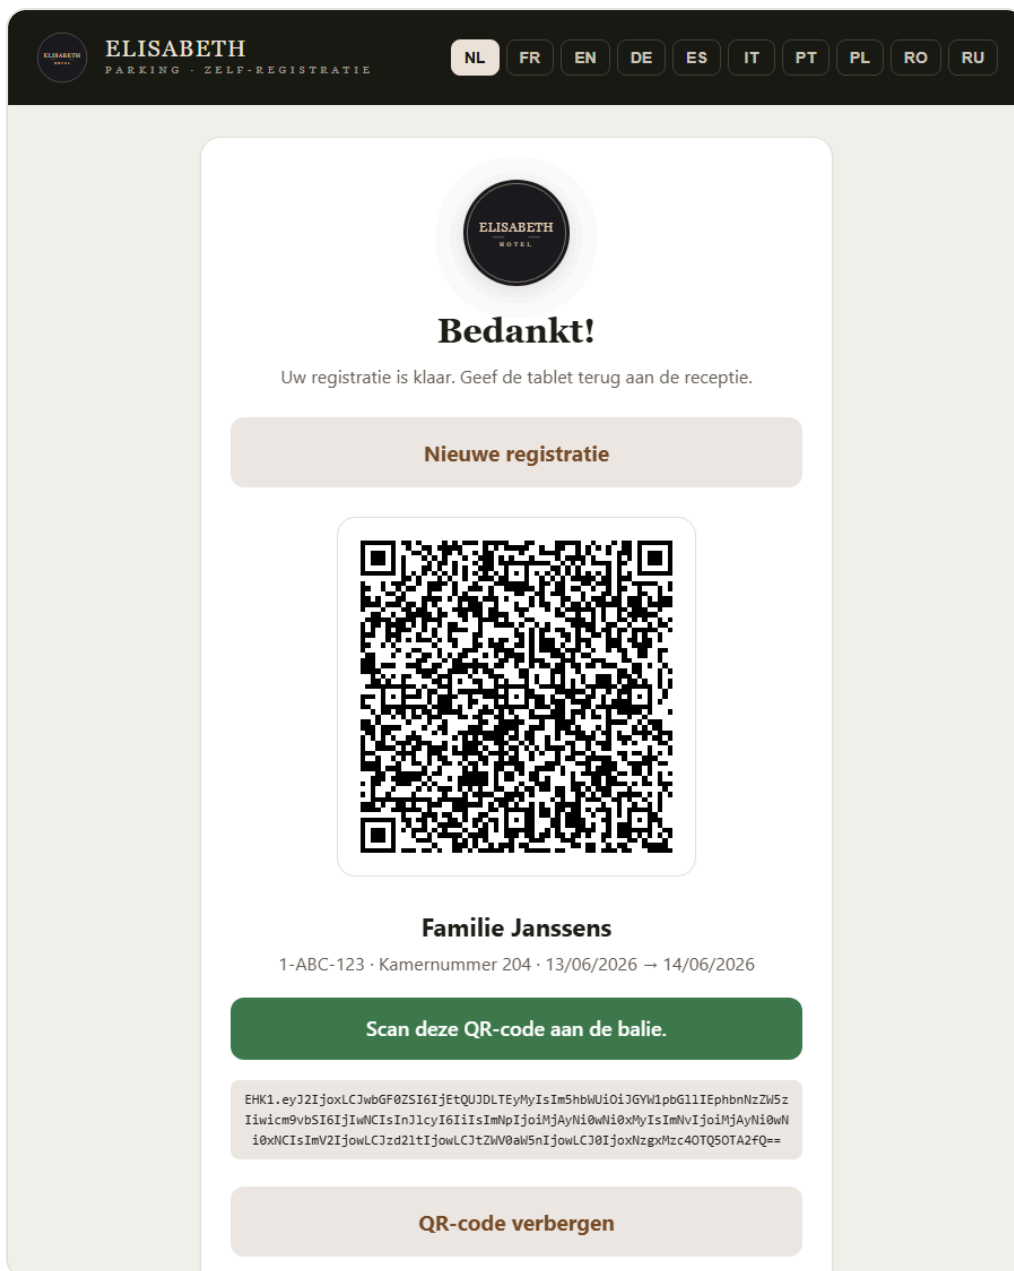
ELISABETH
HOTEL

ELISABETH
PARKING · ZELF-REGISTRATIE

NL FR EN DE ES IT PT PL RO RU

ELISABETH
HOTEL

Bedankt!

Uw registratie is klaar. Geef de tablet terug aan de receptie.

Nieuwe registratie

Familie Janssens

1-ABC-123 · Kamernummer 204 · 13/06/2026 → 14/06/2026

Scan deze QR-code aan de balie.

EHK1.eyJ2IjoxLCJwbGF0ZSI6IjEtQUJDLTEyMyIsIm5hbWUiOiJGYW1pbGllIEphbnNzZW5zIiwicm9vbSI6IjIwNCIsInJlcyI6IiIsImNpIjoiMjAyNi0wNi0xMyIsImNvIjoiMjAyNi0wNi0xNCIsImV2IjowLCJzd2ltIjowLCJtZWV0aW5nIjowLCJ0IjoxNzgxMzc4OTQ5OTA2fQ==

QR-code verbergen